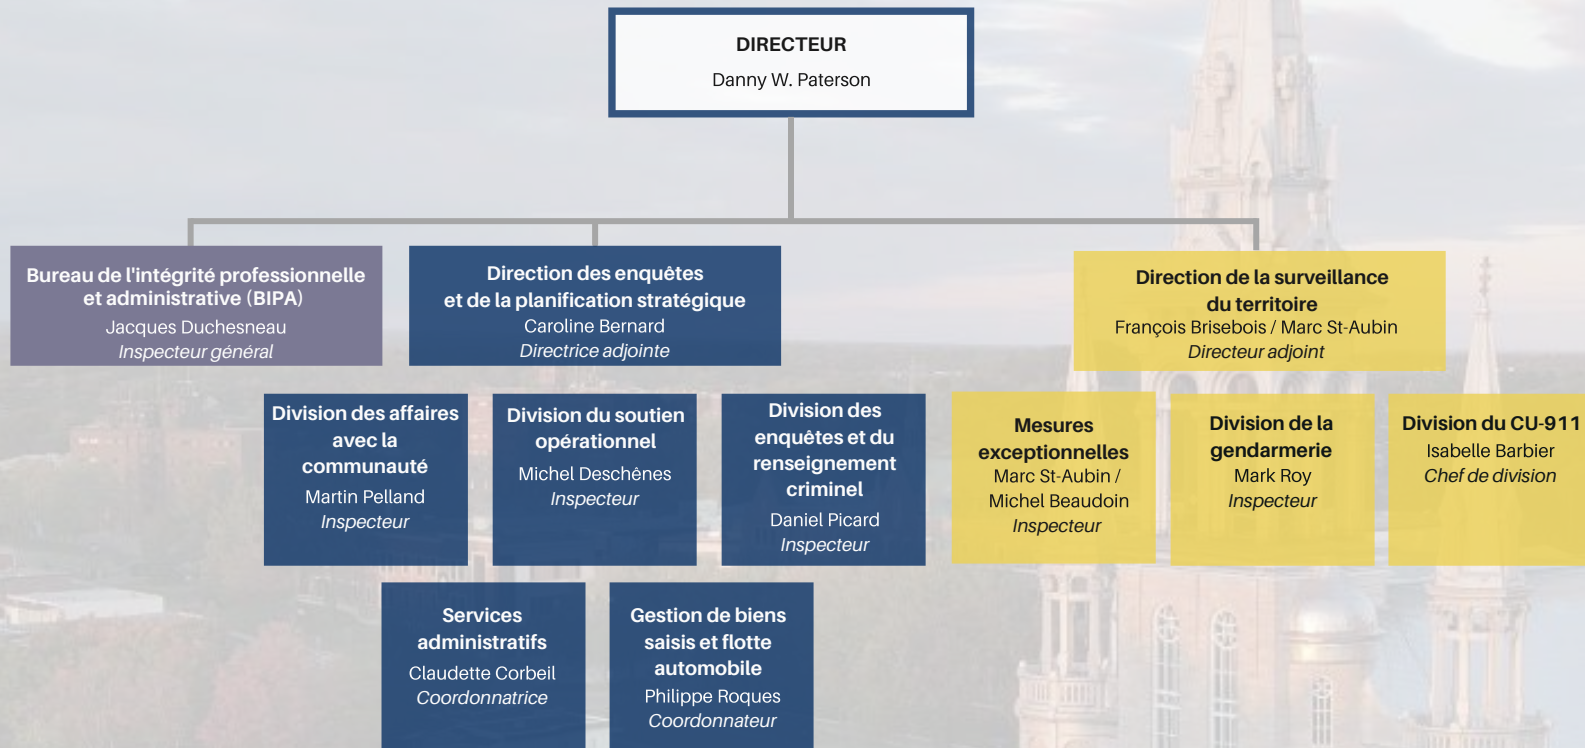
DIRECTEUR
Danny W. Paterson

Bureau de l'intégrité professionnelle et administrative (BIPA)
Jacques Duchesneau
Inspecteur général

Direction des enquêtes et de la planification stratégique
Caroline Bernard
Directrice adjointe

Direction de la surveillance du territoire
François Brisebois / Marc St-Aubin
Directeur adjoint

Division des affaires avec la communauté
Martin Pelland
Inspecteur

Division du soutien opérationnel
Michel Deschênes
Inspecteur

Division des enquêtes et du renseignement criminel
Daniel Picard
Inspecteur

Mesures exceptionnelles
Marc St-Aubin / Michel Beaudoin
Inspecteur

Division de la gendarmerie
Mark Roy
Inspecteur

Division du CU-911
Isabelle Barbier
Chef de division

Services administratifs
Claudette Corbeil
Coordonnatrice

Gestion de biens saisis et flotte automobile
Philippe Roques
Coordonnateur